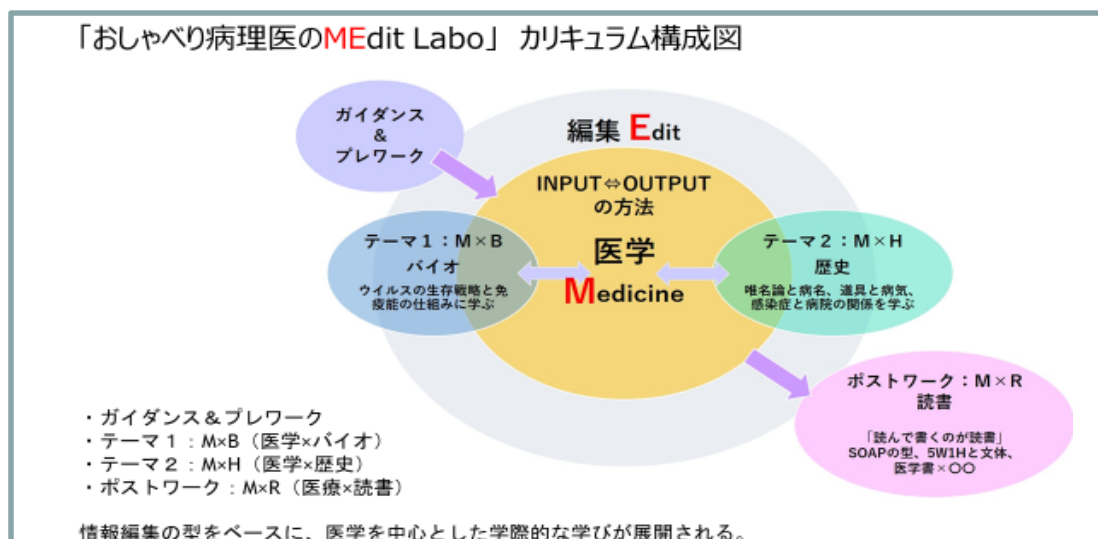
「おしゃべり病理医のMEdit Labo」 カリキュラム構成図

ガイダンス
&
プレワーク

編集 Edit

INPUT⇔OUTPUT
の方法

テーマ１：M×B
バイオ
ウイルスの生存戦略と免疫能の仕組みに学ぶ

医学
Medicine

テーマ２：M×H
歴史
唯名論と病名、道具と病気、感染症と病院の関係を学ぶ

ポストワーク：M×R
読書
「読んで書くのが読書」
SOAPの型、5W1Hと文体、医学書×〇〇

・ガイダンス＆プレワーク
・テーマ１：M×B（医学×バイオ）
・テーマ２：M×H（医学×歴史）
・ポストワーク：M×R（医療×読書）

情報編集の型をベースに、医学を中心とした学際的な学びが展開される。